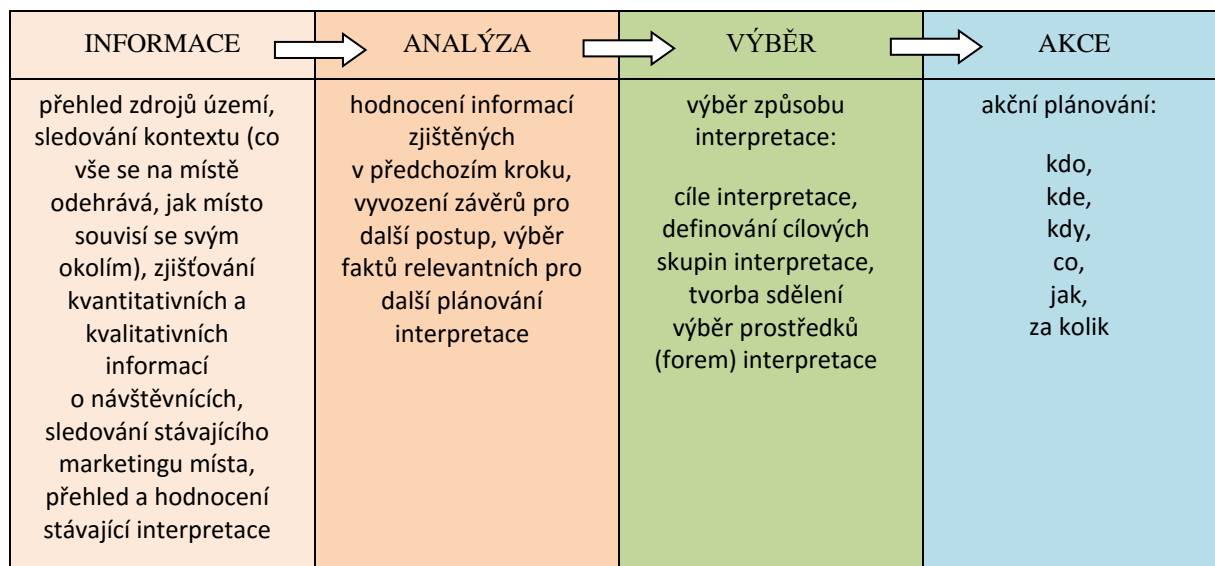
| INFORMACE | ANALÝZA | VÝBĚR | AKCE |
|---|---|---|---|
| přehled zdrojů území, sledování kontextu (co vše se na místě odehrává, jak místo souvisí se svým okolím), zjišťování kvantitativních a kvalitativních informací o návštěvnících, sledování stávajícího marketingu místa, přehled a hodnocení stávající interpretace | hodnocení informací zjištěných v předchozím kroku, vyvození závěrů pro další postup, výběr faktů relevantních pro další plánování interpretace | výběr způsobu interpretace:<br><br>cíle interpretace, definování cílových skupin interpretace, tvorba sdělení výběr prostředků (forem) interpretace | akční plánování:<br><br>kdo,<br>kde,<br>kdy,<br>co,<br>jak,<br>za kolik |